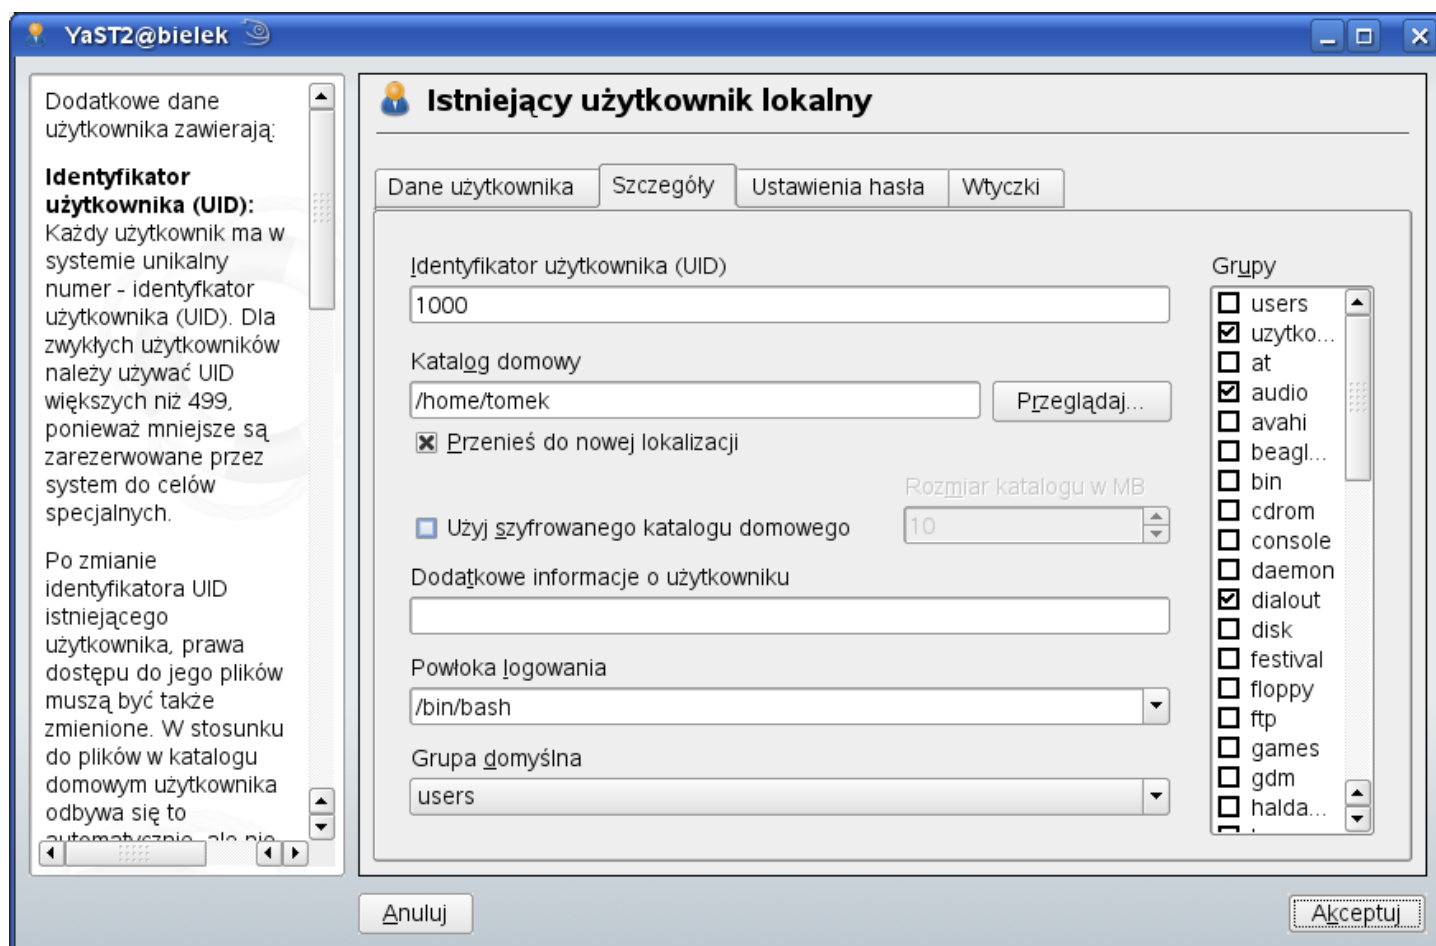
YaST2@bielek

Dodatkowe dane użytkownika zawierają:

**Identyfikator użytkownika (UID):** Każdy użytkownik ma w systemie unikalny numer - identyfkator użytkownika (UID). Dla zwykłych użytkowników należy używać UID większych niż 499, ponieważ mniejsze są zarezerwowane przez system do celów specjalnych.

Po zmianie identyfikatora UID istniejącego użytkownika, prawa dostępu do jego plików muszą być także zmienione. W stosunku do plików w katalogu domowym użytkownika odbywa się to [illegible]

Istniejący użytkownik lokalny

Dane użytkownika | Szczegóły | Ustawienia hasła | Wtyczki

Identyfikator użytkownika (UID)
1000

Katalog domowy
/home/tomek
Przeglądaj...

Przenieś do nowej lokalizacji

Rozmiar katalogu w MB
Użyj szyfrowanego katalogu domowego
10

Dodatkowe informacje o użytkowniku

Powłoka logowania
/bin/bash

Grupa domyślna
users

Grupy
users
uzytko...
at
audio
avahi
beagl...
bin
cdrom
console
daemon
dialout
disk
festival
floppy
ftp
games
gdm
halda...

Anuluj
Akceptuj